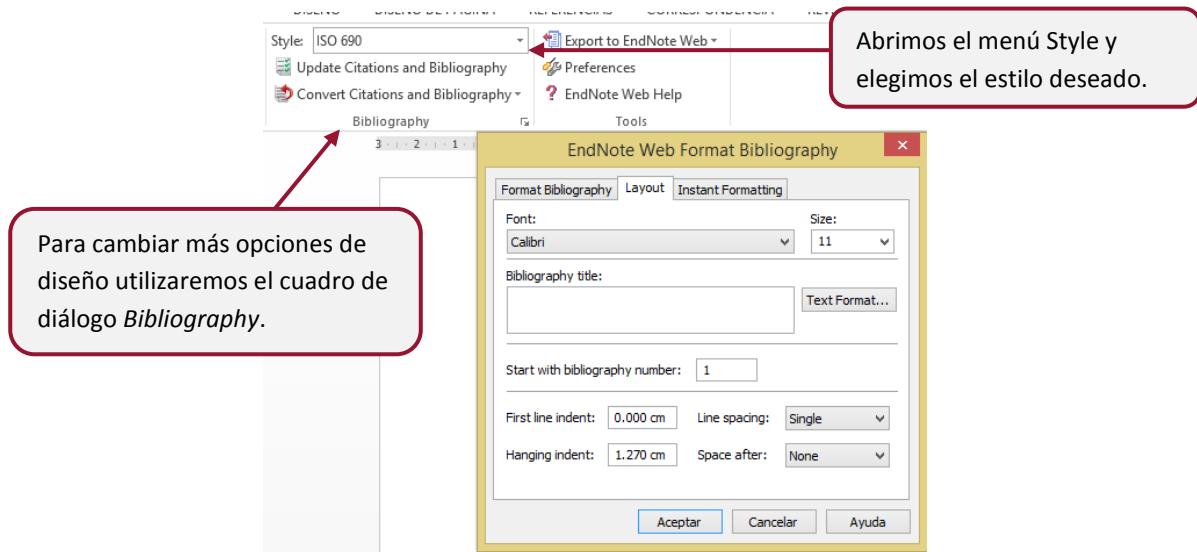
Style: ISO 690
Update Citations and Bibliography
Convert Citations and Bibliography
Bibliography

Export to EndNote Web
Preferences
EndNote Web Help
Tools

Abrimos el menú Style y elegimos el estilo deseado.

Para cambiar más opciones de diseño utilizaremos el cuadro de diálogo *Bibliography*.

EndNote Web Format Bibliography

Format Bibliography | Layout | Instant Formatting

Font:
Calibri
Size:
11
Bibliography title:
Text Format...
Start with bibliography number: 1
First line indent: 0.000 cm
Line spacing: Single
Hanging indent: 1.270 cm
Space after: None

Aceptar | Cancelar | Ayuda